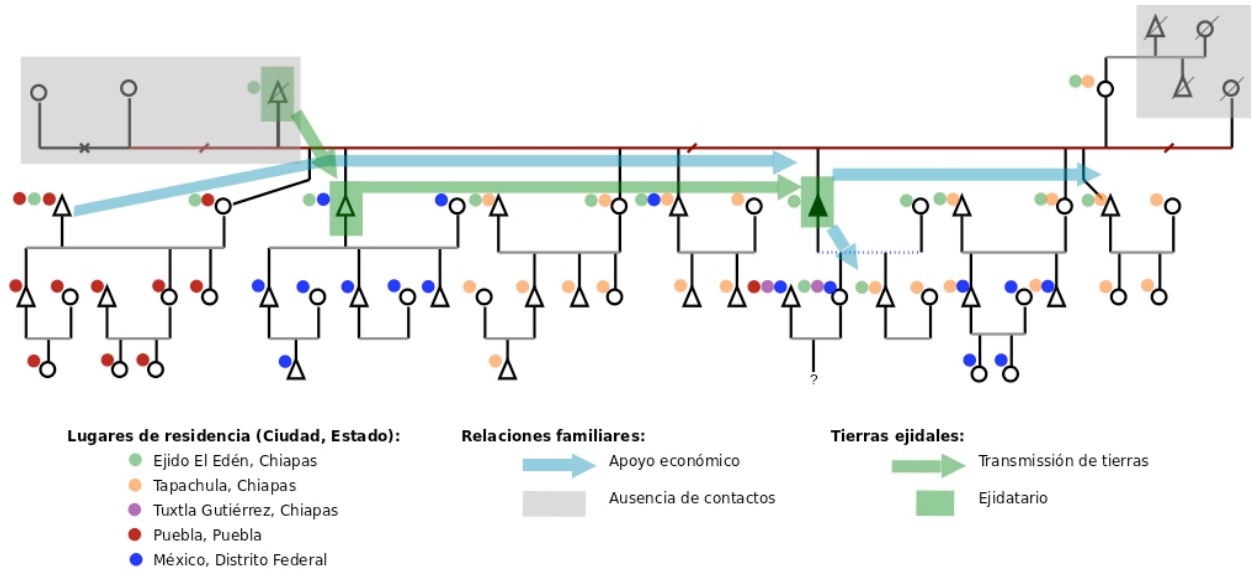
?

Lugares de residencia (Ciudad, Estado):
Ejido El Edén, Chiapas
Tapachula, Chiapas
Tuxtla Gutiérrez, Chiapas
Puebla, Puebla
México, Distrito Federal

Relaciones familiares:
Apoyo económico
Ausencia de contactos

Tierras ejidales:
Transmissión de tierras
Ejidatario